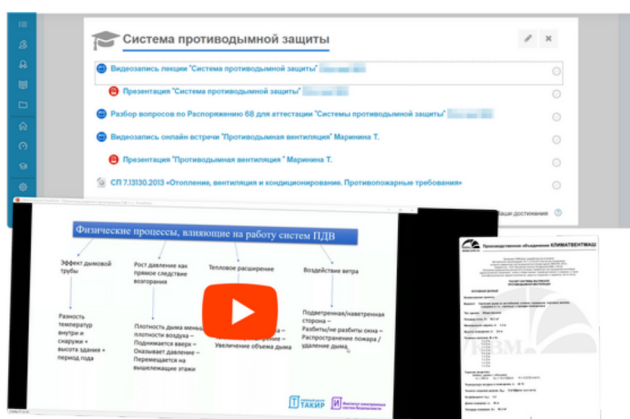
Система противодымной защиты

Видеозапись лекции "Система противодымной защиты" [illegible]

Презентация "Система противодымной защиты" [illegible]

Разбор вопросов по Распоряжению 68 для аттестации "Системы противодымной защиты" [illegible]

Видеозапись онлайн встречи "Противодымная вентиляция" Маринина Т.

Презентация "Противодымная вентиляция " Маринина Т.

СП 7.13130.2013 «Отопление, вентиляция и кондиционирование. Противопожарные требования»

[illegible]ваши достижения

Физические процессы, влияющие на работу систем ПДВ

Эффект дымовой трубы

Разность температур внутри и снаружи + высота здания + период года

Рост давление как прямое следствие возгорания

Плотность дыма мен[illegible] плотности воздуха – Поднимается вверх – Оказывает давление – Перемещается на вышележащие этажи

Тепловое расширение

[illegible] – Увеличение объема дыма

Воздействие ветра

Подветренная/наветренная сторона – Разбиты/не разбиты окна – Распространение пожара / удаление дыма

ТАКИР

Производственное объединение КЛИМАТВЕНТМАШ

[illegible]